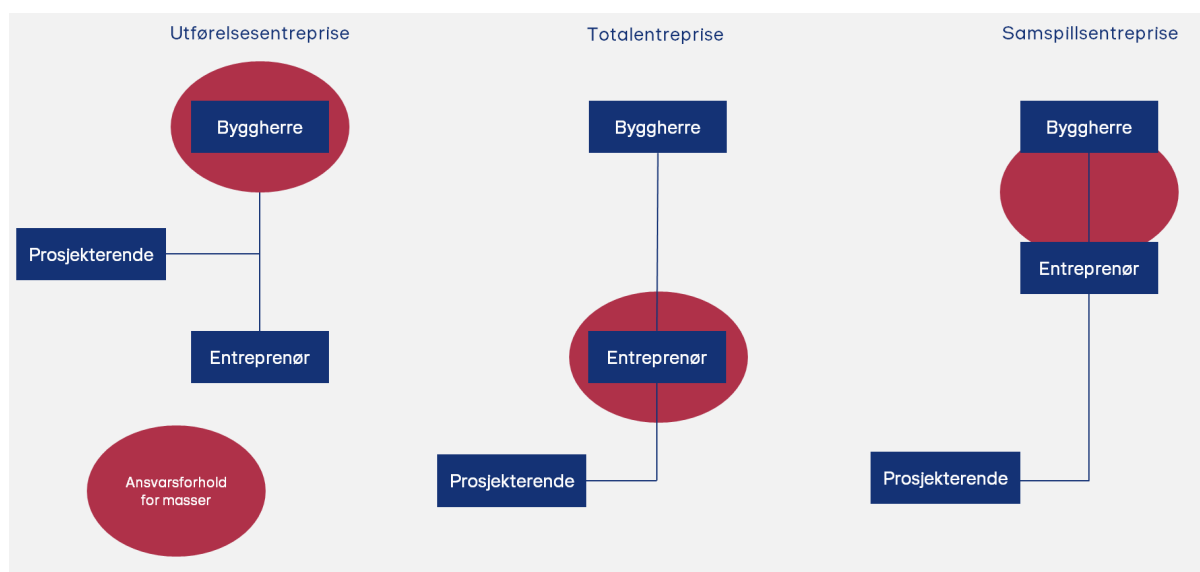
Utførelsesentreprise

Byggherre

Prosjekterende

Entreprenør

Ansvarsforhold for masser

Totalentreprise

Byggherre

Entreprenør

Prosjekterende

Samspillsentreprise

Byggherre

Entreprenør

Prosjekterende